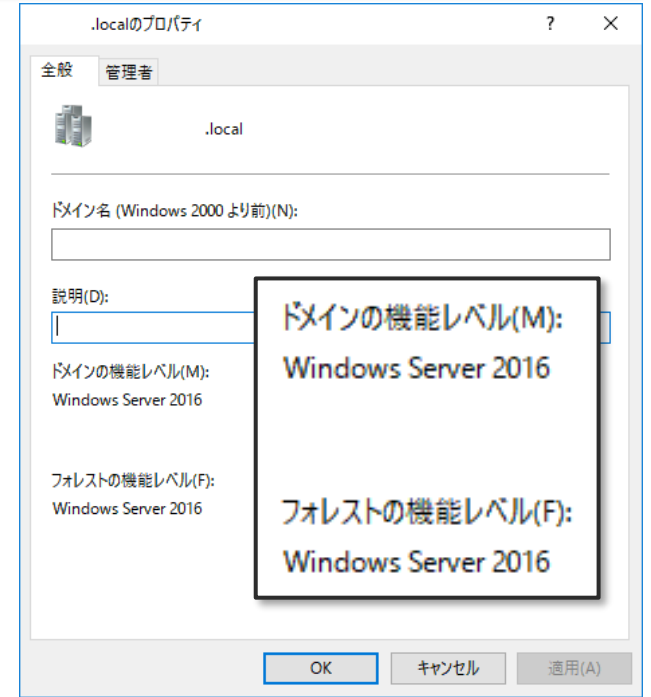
.localのプロパティ

?

×

全般

管理者

.local

ドメイン名 (Windows 2000 より前)(N):

説明(D):

ドメインの機能レベル(M):

Windows Server 2016

フォレストの機能レベル(F):

Windows Server 2016

ドメインの機能レベル(M):

Windows Server 2016

フォレストの機能レベル(F):

Windows Server 2016

OK

キャンセル

適用(A)